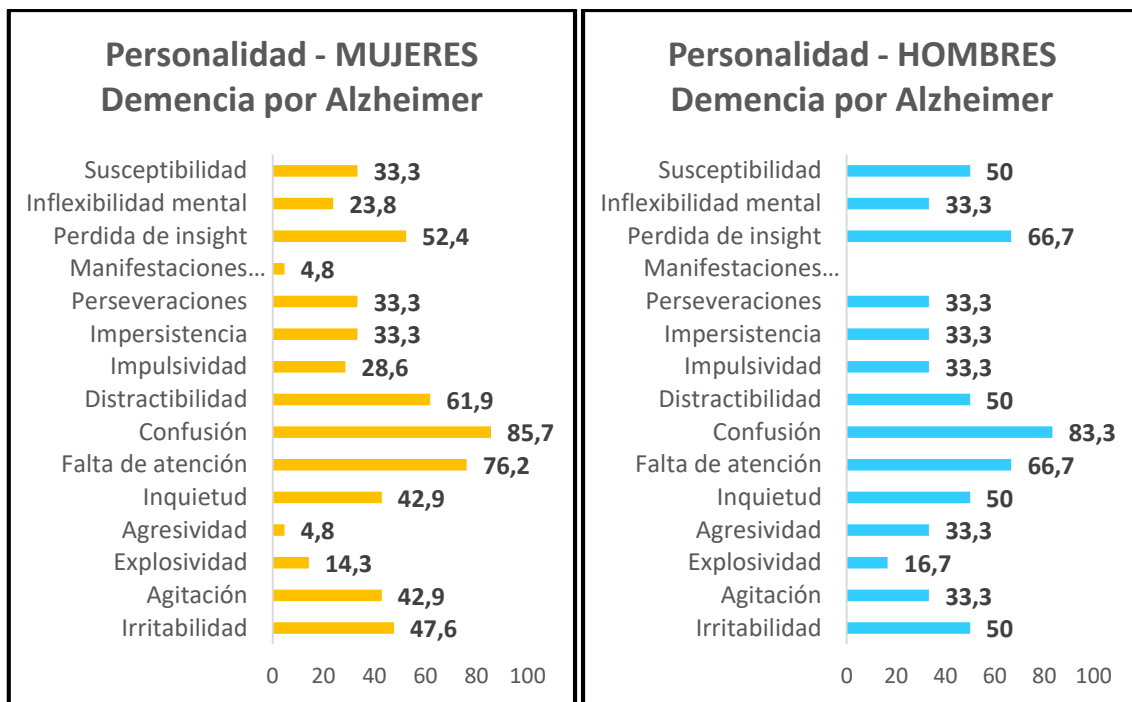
Personalidad - MUJERES
Demencia por Alzheimer

| | |
|---|---|
| Susceptibilidad | 33,3 |
| Inflexibilidad mental | 23,8 |
| Perdida de insight | 52,4 |
| Manifestaciones… | 4,8 |
| Perseveraciones | 33,3 |
| Impersistencia | 33,3 |
| Impulsividad | 28,6 |
| Distractibilidad | 61,9 |
| Confusión | 85,7 |
| Falta de atención | 76,2 |
| Inquietud | 42,9 |
| Agresividad | 4,8 |
| Explosividad | 14,3 |
| Agitación | 42,9 |
| Irritabilidad | 47,6 |

0 20 40 60 80 100

Personalidad - HOMBRES
Demencia por Alzheimer

| | |
|---|---|
| Susceptibilidad | 50 |
| Inflexibilidad mental | 33,3 |
| Perdida de insight | 66,7 |
| Manifestaciones… | |
| Perseveraciones | 33,3 |
| Impersistencia | 33,3 |
| Impulsividad | 33,3 |
| Distractibilidad | 50 |
| Confusión | 83,3 |
| Falta de atención | 66,7 |
| Inquietud | 50 |
| Agresividad | 33,3 |
| Explosividad | 16,7 |
| Agitación | 33,3 |
| Irritabilidad | 50 |

0 20 40 60 80 100